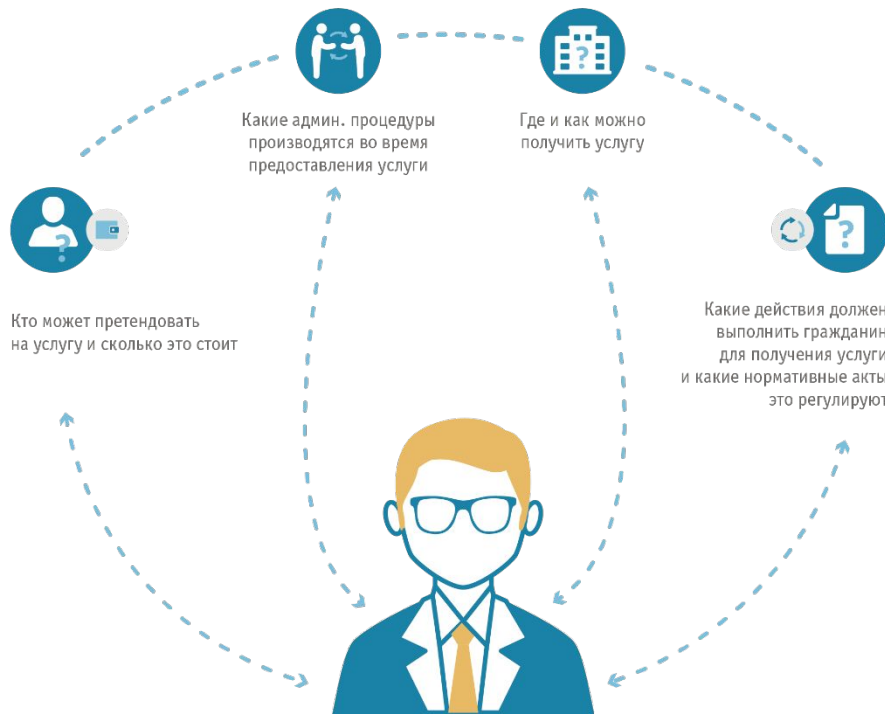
Какие админ. процедуры производятся во время предоставления услуги

Где и как можно получить услугу

Кто может претендовать на услугу и сколько это стоит

Какие действия должен выполнить гражданин для получения услуги и какие нормативные акты это регулируют